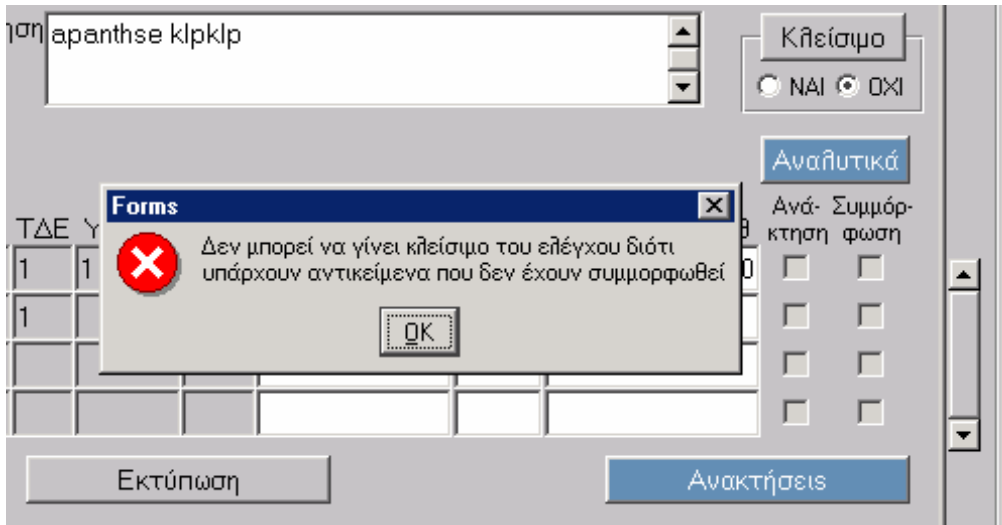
ηση apanthse klpklp

Κλείσιμο

ΝΑΙ ΟΧΙ

Αναλυτικά

ΤΔΕ Υ

Ανά-κτηση Συμμόρ-φωση

1 1

1

Forms

Δεν μπορεί να γίνει κλείσιμο του ελέγχου διότι υπάρχουν αντικείμενα που δεν έχουν συμμορφωθεί

OK

Εκτύπωση

Ανακτήσεις